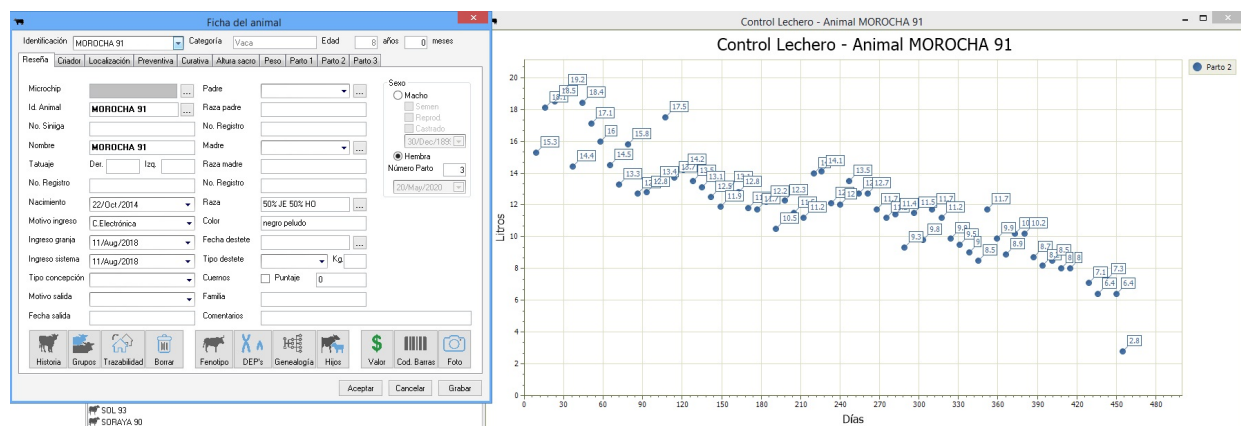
Ficha del animal

Identificación MOROCHA 91 Categoría Vaca Edad 8 años 0 meses

Reseña | Criador | Localización | Preventiva | Curativa | Altura sacro | Peso | Parto 1 | Parto 2 | Parto 3

Microchip ...
Id. Animal MOROCHA 91 ...
No. Siniiga
Nombre MOROCHA 91
Tatuaje Der. Izq.
No. Registro
Nacimiento 22/Oct/2014
Motivo ingreso C.Electrónica
Ingreso granja 11/Aug/2018
Ingreso sistema 11/Aug/2018
Tipo concepción
Motivo salida
Fecha salida

Padre ...
Raza padre
No. Registro
Madre ...
Raza madre
No. Registro
Raza 50% JE 50% HO ...
Color negro peludo
Fecha destete ...
Tipo destete Kg.
Cuernos Puntaje 0
Familia
Comentarios

Sexo
Macho
Semen
Reprod.
Castrado
30/Dec/1899
Hembra
Número Parto 3
20/May/2020

Historia | Grupos | Trazabilidad | Borrar | Fenotipo | DEP's | Genealogía | Hijos | Valor | Cod. Barras | Foto

Aceptar | Cancelar | Grabar

SOL 93
SORAYA 90

Control Lechero - Animal MOROCHA 91

Control Lechero - Animal MOROCHA 91

Parto 2

Litros
Días

20 18 16 14 12 10 8 6 4 2 0
0 30 60 90 120 150 180 210 240 270 300 330 360 390 420 450 480

15.3 18.1 18.5 19.2 18.4 17.1 16 14.4 15.8 14.5 13.3 12.8 13.4 17.5 13.7 14.2 13.8 13.1 12.9 11.9 13.1 12.8 11.7 11.7 12.2 10.5 12.3 11.2 14 14.1 12.1 12.2 13.5 12.7 12.7 11.7 11.4 9.3 11.5 9.8 11.7 11.2 9.5 9.5 9 8.5 11.7 9.9 8.9 10 10.2 8.7 8.3 8.5 8 8 7.1 6.4 7.3 6.4 2.8